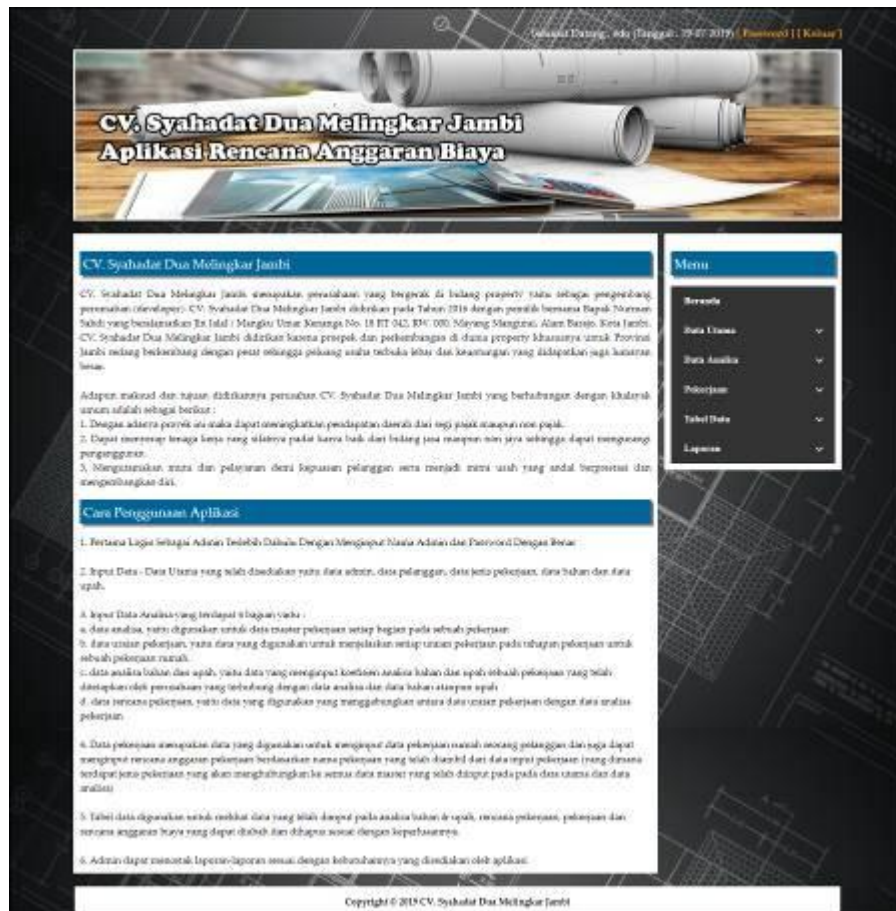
Selamat Datang , adu [Tanggal : 19-07-2019] [ Password ] [ Keluar ]

CV. Syahadat Dua Melingkar Jambi
Aplikasi Rencana Anggaran Biaya

CV. Syahadat Dua Melingkar Jambi

CV. Syahadat Dua Melingkar Jambi merupakan perusahaan yang bergerak di bidang property yaitu sebagai pengembang perumahan (developer). CV. Syahadat Dua Melingkar Jambi didirikan pada Tahun 2016 dengan pemilik bernama Bapak Nurman Saleh yang beralamatkan Jln Jalal : Mangku Umar Kenanga No. 18 RT 042, RW. 000, Mayang Mangurai, Alam Barajo, Kota Jambi. CV. Syahadat Dua Melingkar Jambi didirikan karena prospek dan perkembangan di dunia property khususnya untuk Provinsi Jambi sedang berkembang dengan pesat sehingga peluang usaha terbuka lebar dan keuntungan yang didapatkan juga lumayan besar.

Adapun maksud dan tujuan didirikannya perusahaan CV. Syahadat Dua Melingkar Jambi yang berhubungan dengan khalayak umum adalah sebagai berikut :
1. Dengan adanya proyek ini maka dapat meningkatkan pendapatan daerah dari segi pajak maupun non pajak.
2. Dapat menyerap tenaga kerja yang silatnya padat karya baik dari bidang jasa maupun non jasa sehingga dapat mengurangi pengangguran.
3. Mengutamakan mutu dan pelayanan demi kepuasan pelanggan serta menjadi mitra usah yang andal berprestasi dan mengembangkan diri.

Cara Penggunaan Aplikasi

1. Pertama Login Sebagai Admin Terlebih Dahulu Dengan Menginput Nama Admin dan Password Dengan Benar.

2. Input Data - Data Utama yang telah disediakan yaitu data admin, data pelanggan, data jenis pekerjaan, data bahan dan data upah.

3. Input Data Analisa yang terdapat 4 bagian yaitu :
a. data analisa, yaitu digunakan untuk data master pekerjaan setiap bagian pada sebuah pekerjaan
b. data uraian pekerjaan, yaitu data yang digunakan untuk menjelaskan setiap uraian pekerjaan pada tahapan pekerjaan untuk sebuah pekerjaan rumah.
c. data analisa bahan dan upah, yaitu data yang menginput koefisien analisa bahan dan upah sebuah pekerjaan yang telah ditetapkan oleh perusahaan yang terhubung dengan data analisa dan data bahan ataupun upah
d. data rencana pekerjaan, yaitu data yang digunakan yang menggabungkan antara data uraian pekerjaan dengan data analisa pekerjaan

4. Data pekerjaan merupakan data yang digunakan untuk menginput data pekerjaan rumah seorang pelanggan dan juga dapat menginput rencana anggaran pekerjaan berdasarkan nama pekerjaan yang telah diambil dari data input pekerjaan (yang dimana terdapat jenis pekerjaan yang akan menghubungkan ke semua data master yang telah diinput pada pada data utama dan data analisa)

5. Tabel data digunakan untuk melihat data yang telah diinput pada analisa bahan & upah, rencana pekerjaan, pekerjaan dan rencana anggaran biaya yang dapat diubah dan dihapus sesuai dengan keperluannya.

6. Admin dapat mencetak laporan-laporan sesuai dengan kebutuhannya yang disediakan oleh aplikasi.

Menu
Beranda
Data Utama
Data Analisa
Pekerjaan
Tabel Data
Laporan

Copyright © 2019 CV. Syahadat Dua Melingkar Jambi